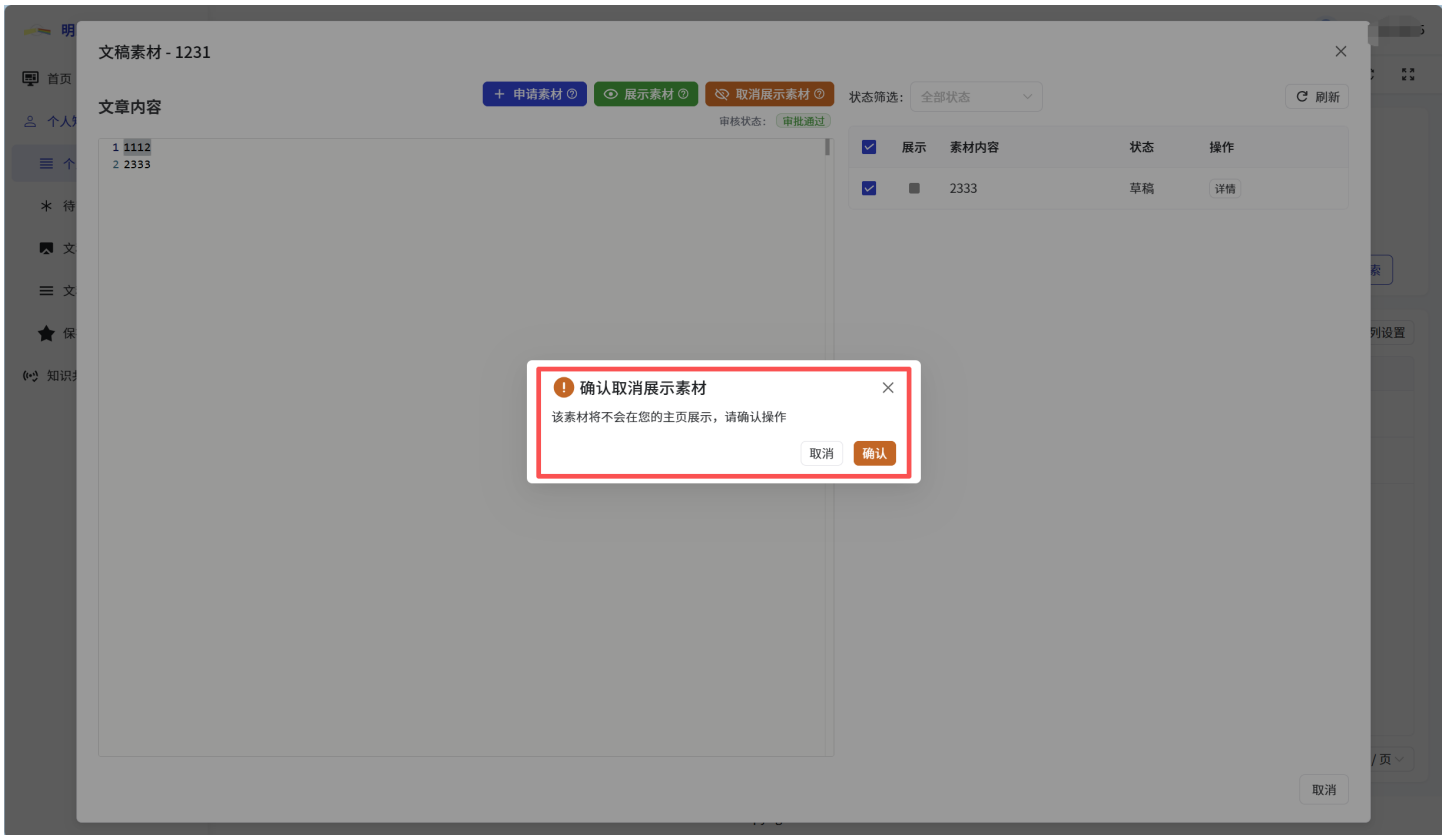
明
首页
个人知
个
待
文
文
保
知识共

文稿素材 - 1231

文章内容

+ 申请素材 ⑦ 展示素材 ⑦ 取消展示素材 ⑦
审核状态: 审批通过

1 1112
2 2333

状态筛选: 全部状态
刷新

| | 展示 | 素材内容 | 状态 | 操作 |
|---|---|---|---|---|
| | | 2333 | 草稿 | 详情 |

确认取消展示素材
该素材将不会在您的主页展示，请确认操作
取消 确认

索
列设置
/ 页

取消